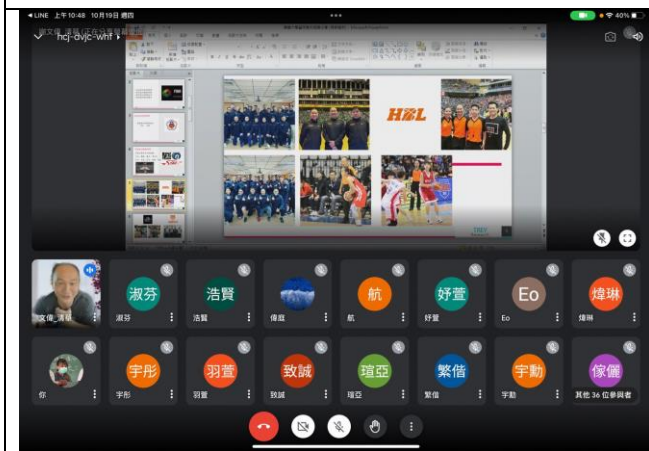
◀LINE 上午10:48 10月19日 週四

40%

hcj-avjc-wnf

HBL

淑芬

浩賢

航

妤萱

Eo

煒琳

文偉_清華

淑芬

浩賢

偉庭

航

妤萱

Eo

煒琳

宇彤

羽萱

致誠

瑄亞

繁借

宇勳

傢儷

你

宇彤

羽萱

致誠

瑄亞

繁借

宇勳

其他 36 位參與者